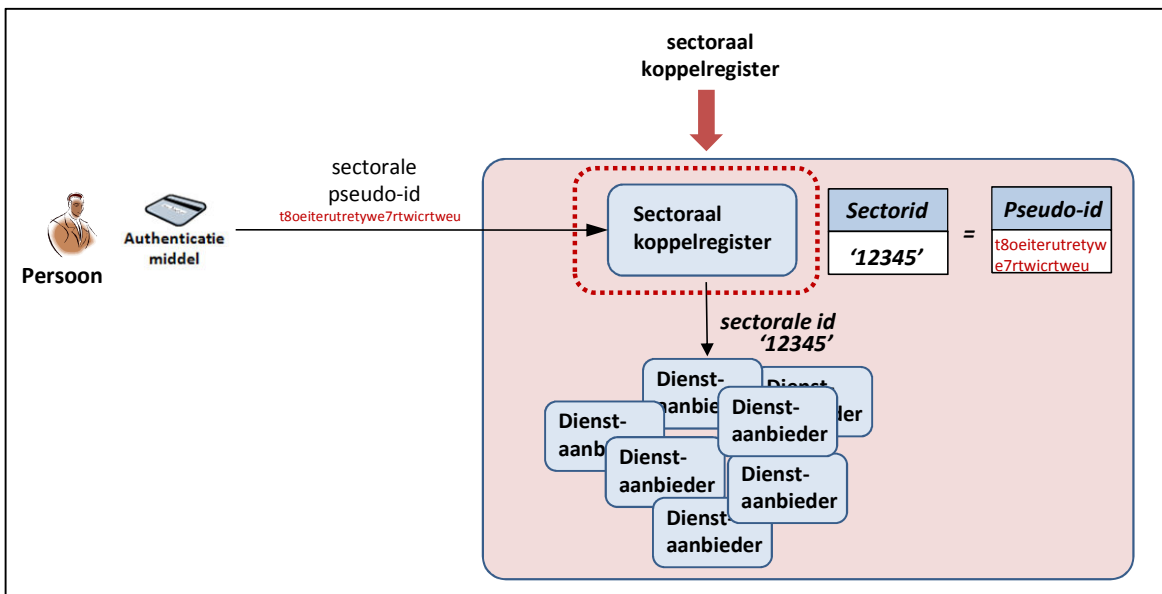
sectoraal koppelregister

sectorale pseudo-id
t8oeiterutretywe7rtwicrtweu

Persoon

Authenticatie middel

Sectoraal koppelregister

| Sectorid |
|---|
| '12345' |

=

| Pseudo-id |
|---|
| t8oeiterutretywe7rtwicrtweu |

sectorale id '12345'

Dienst-aanbieder

Dienst-aanbieder

Dienst-aanbieder

Dienst-aanbieder

Dienst-aanbieder

Dienst-aanbieder

Dienst-aanbieder